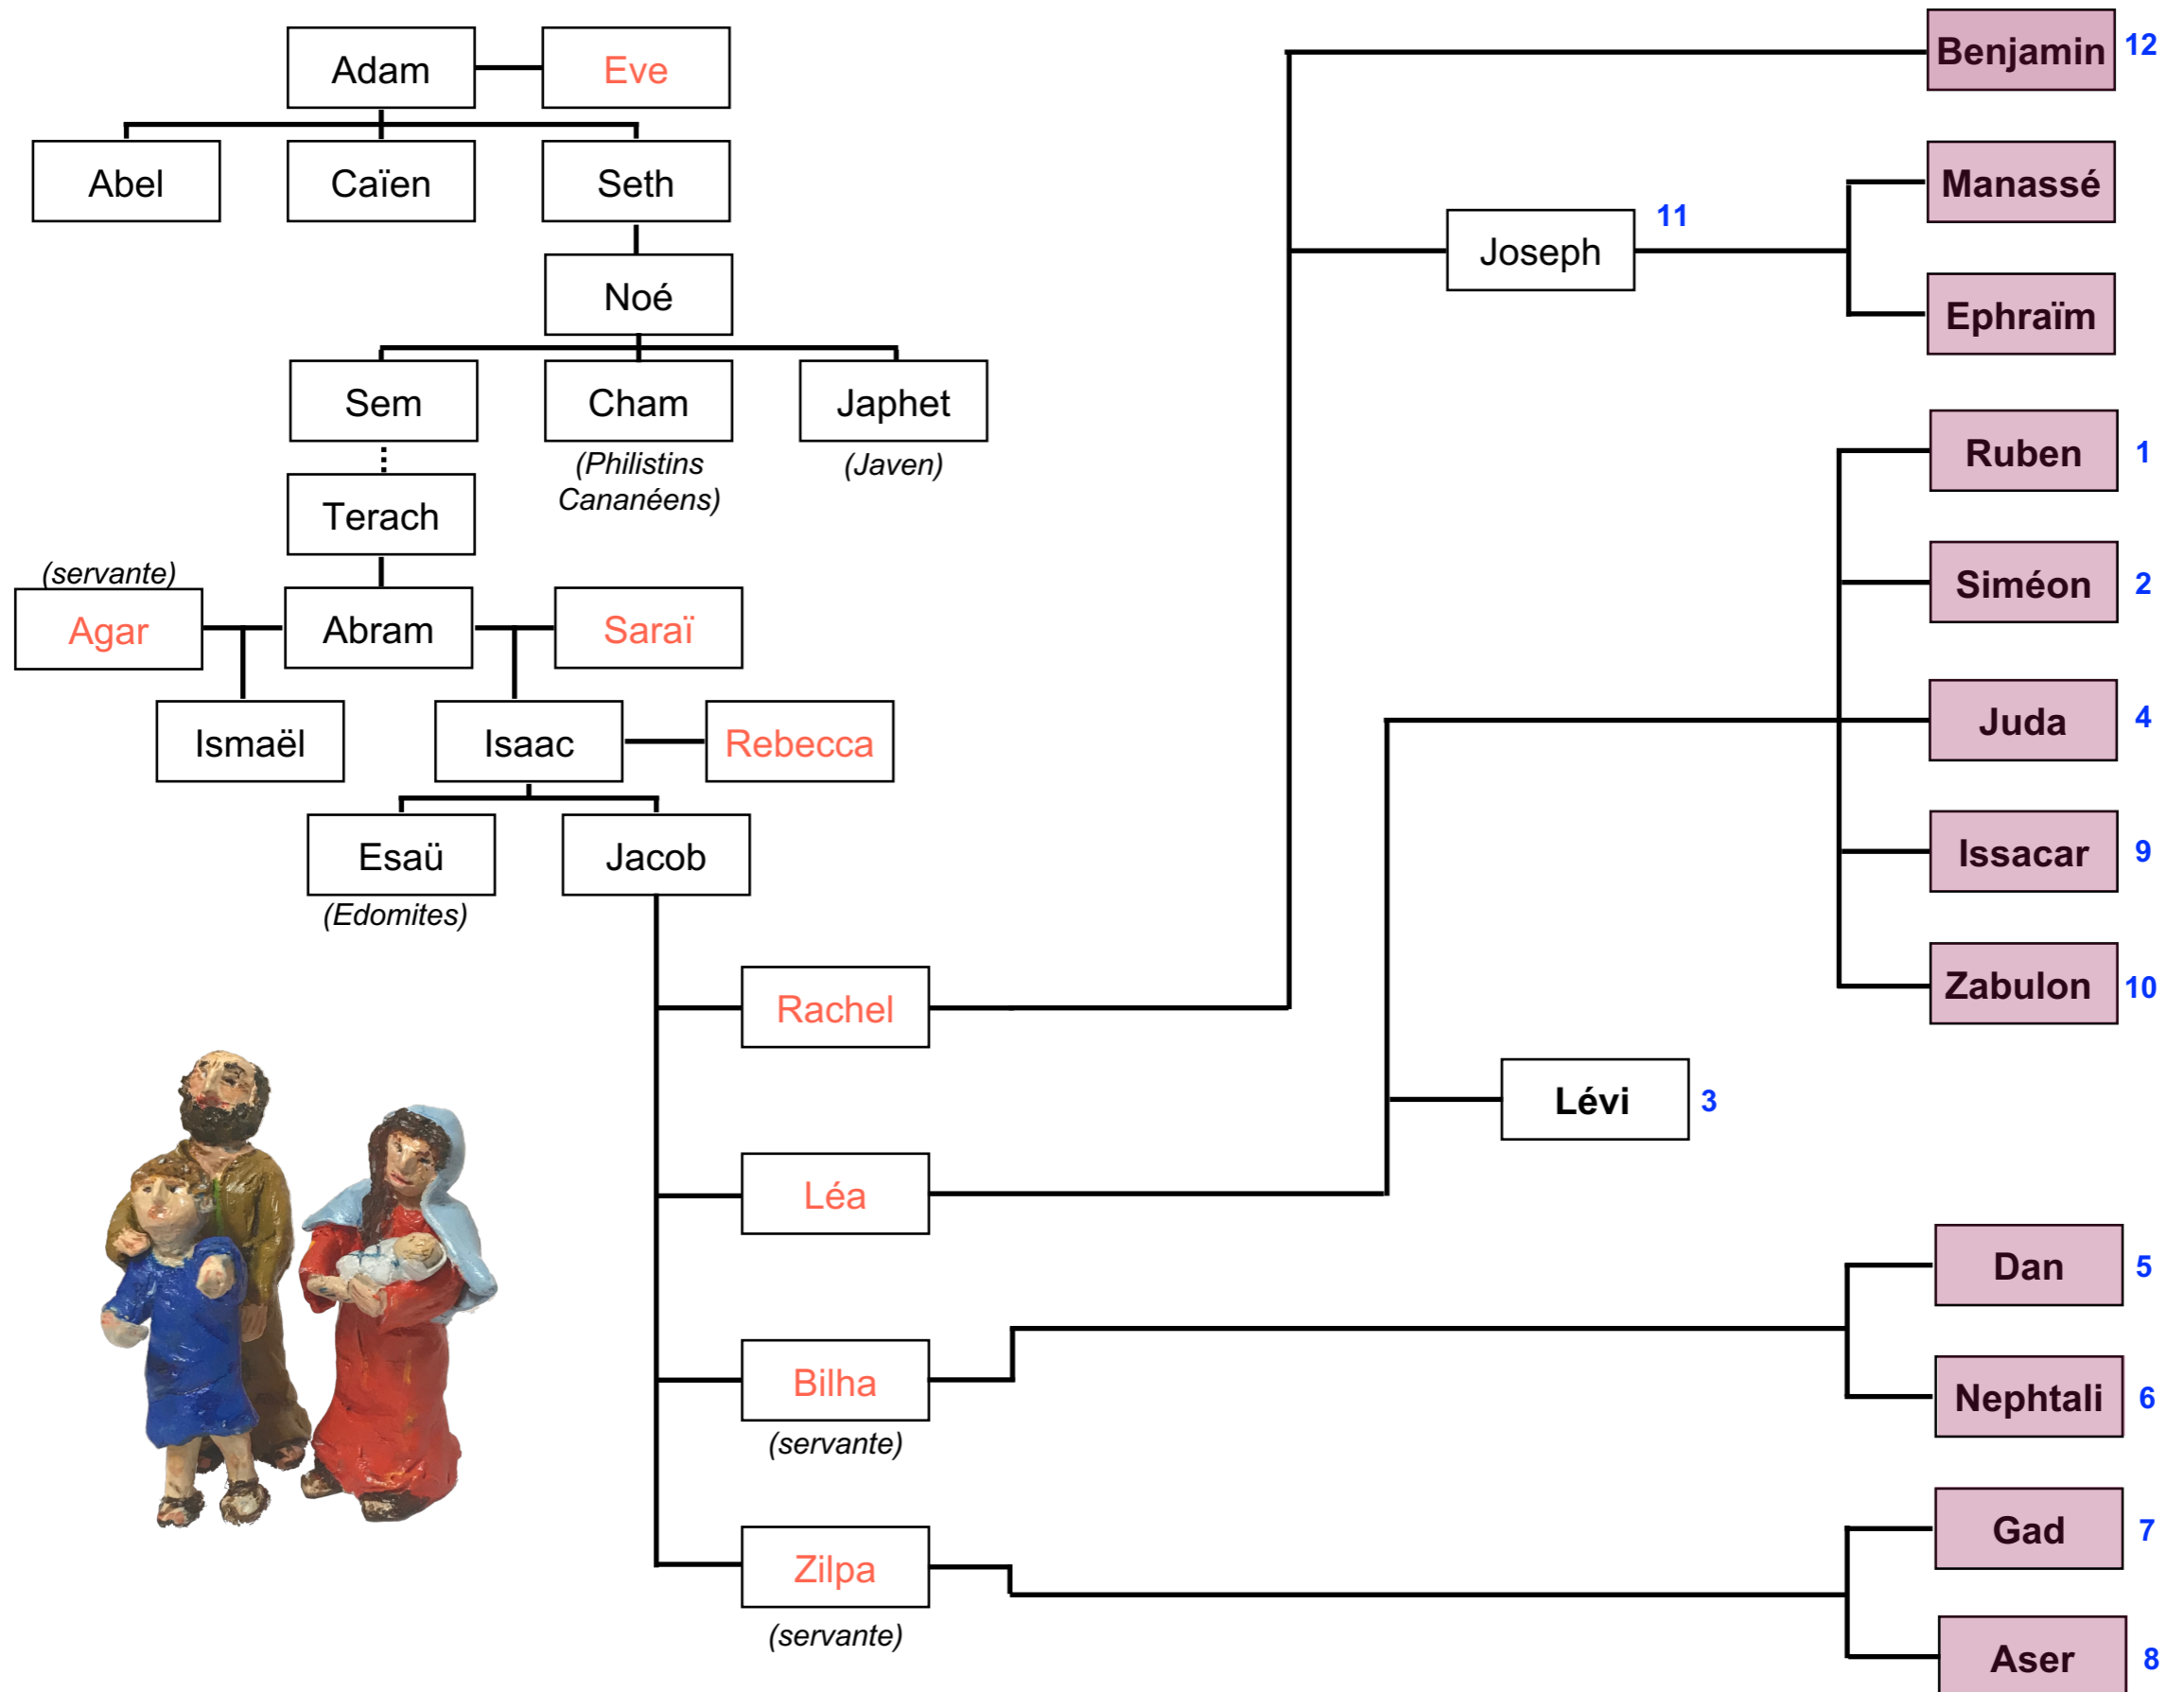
Adam
Eve
Abel
Caïen
Seth
Noé
Sem
Cham
(Philistins Cananéens)
Japhet
(Javen)
Terach
(servante)
Agar
Abram
Saraï
Ismaël
Isaac
Rebecca
Esaü
(Edomites)
Jacob
Rachel
Léa
Bilha
(servante)
Zilpa
(servante)
Benjamin 12
Joseph 11
Manassé
Ephraïm
Ruben 1
Siméon 2
Juda 4
Issacar 9
Zabulon 10
Lévi 3
Dan 5
Nephtali 6
Gad 7
Aser 8